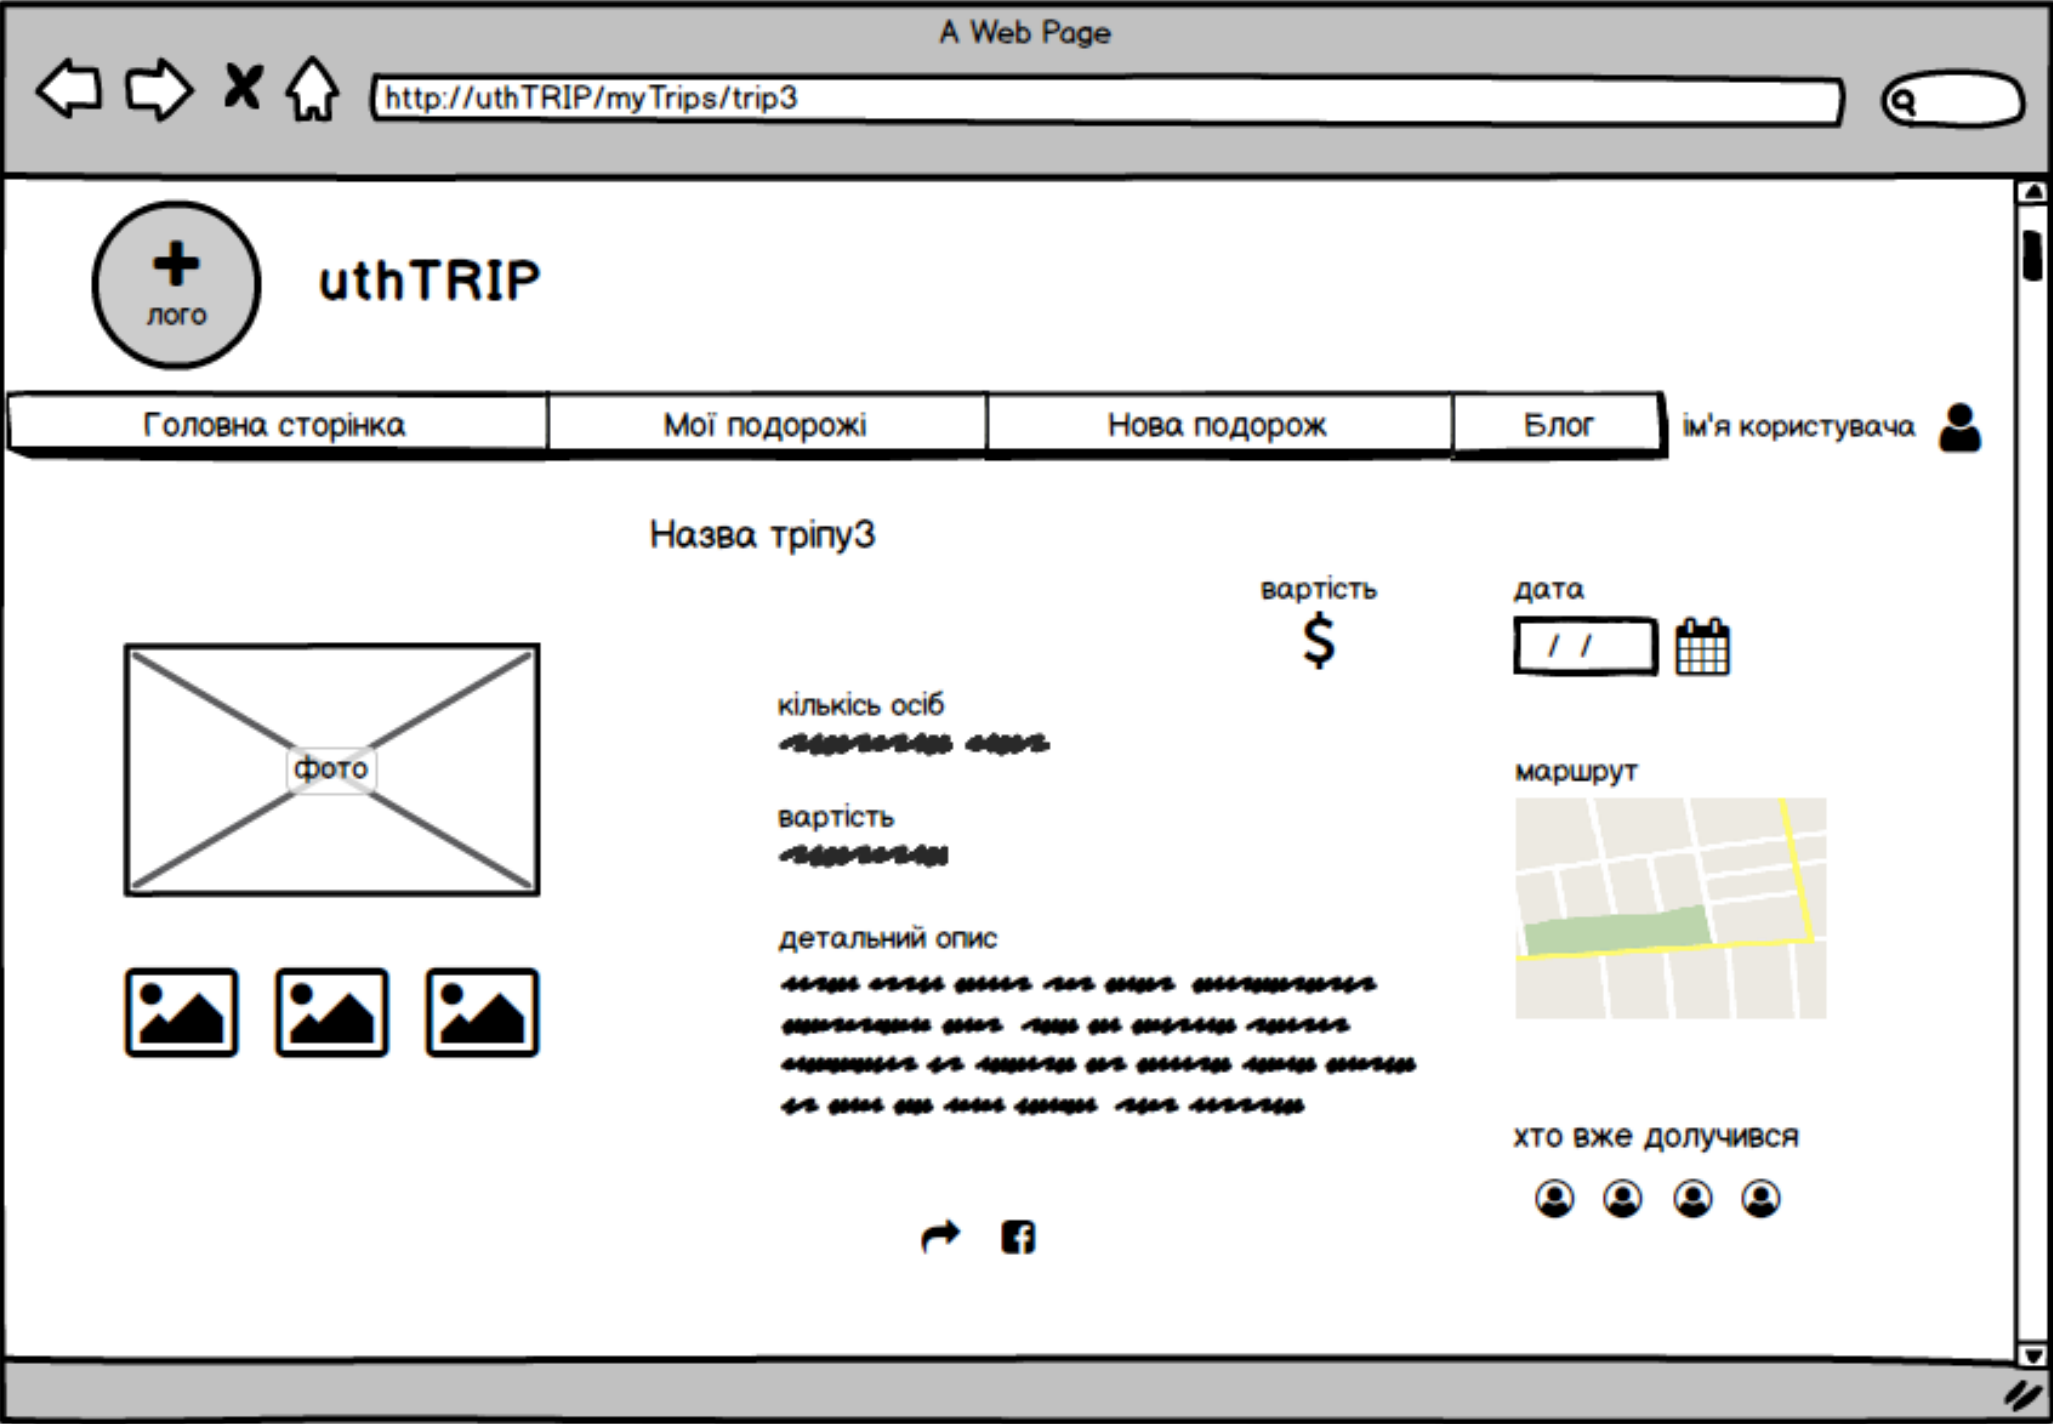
A Web Page

http://uthTRIP/myTrips/trip3

+
лого

uthTRIP

| Головна сторінка | Мої подорожі | Нова подорож | Блог |
|---|---|---|---|

ім'я користувача

Назва тріпу3

вартість
$

дата
/ /

фото

кількість осіб
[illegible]

вартість
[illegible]

детальний опис
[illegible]

маршрут

хто вже долучився